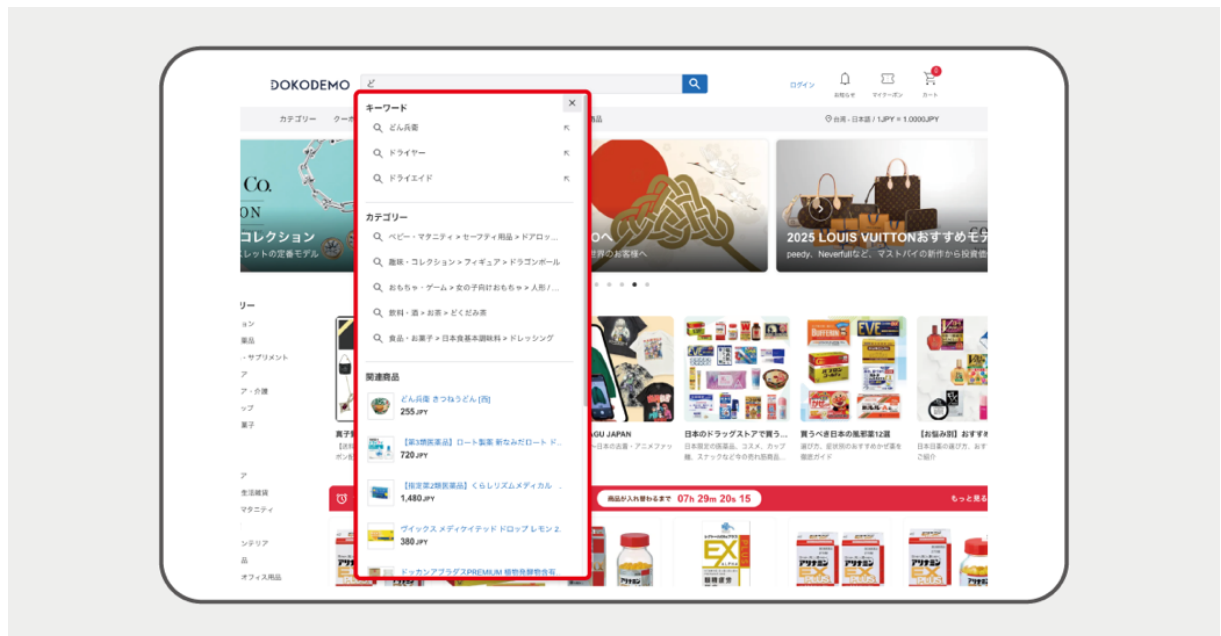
DOKODEMO ど

ログイン お知らせ マイクーポン カート

カテゴリー クーポ

台湾 - 日本語 / 1JPY = 1.0000JPY

キーワード

どん兵衛

ドライヤー

ドライエイド

カテゴリー

ベビー・マタニティ > セーフティ用品 > ドアロッ...

趣味・コレクション > フィギュア > ドラゴンボール

おもちゃ・ゲーム > 女の子向けおもちゃ > 人形 /...

飲料・酒 > お茶 > どくだみ茶

食品・お菓子 > 日本食基本調味料 > ドレッシング

関連商品

どん兵衛 きつねうどん [西]
255JPY

【第3類医薬品】ロート製薬 新なみだロート ド...
720JPY

【指定第2類医薬品】くらしリズムメディカル ...
1,480JPY

ヴィックス メディケイテッド ドロップ レモン 2...
380JPY

ドッカンアブラダスPREMIUM 植物発酵酵素

Co.

ON

コレクション

レットの定番モデル

Oへ

世界のお客様へ

2025 LOUIS VUITTONおすすめモ

peedy、Neverfullなど、マストバイの新作から投資

リー

ョン

薬品

・サプリメント

ア

ア・介護

ップ

菓子

ア

生活雑貨

マタニティ

ンテリア

品

オフィス用品

真子

GU JAPAN

日本の玩具・お菓子・アニメファッ

日本のドラッグストアで買う...

日本定番の医薬品、コスメ、カップ麺、スナックなど今の売れ筋商品

買うべき日本の風邪薬12選

選び方、症状別のおすすめかぜ薬を徹底ガイド

【お悩み別】おすすめ

日本の風邪薬の選び方、おす

ご紹介

商品が入れ替わるまで 07h 29m 20s 15

もっと見る